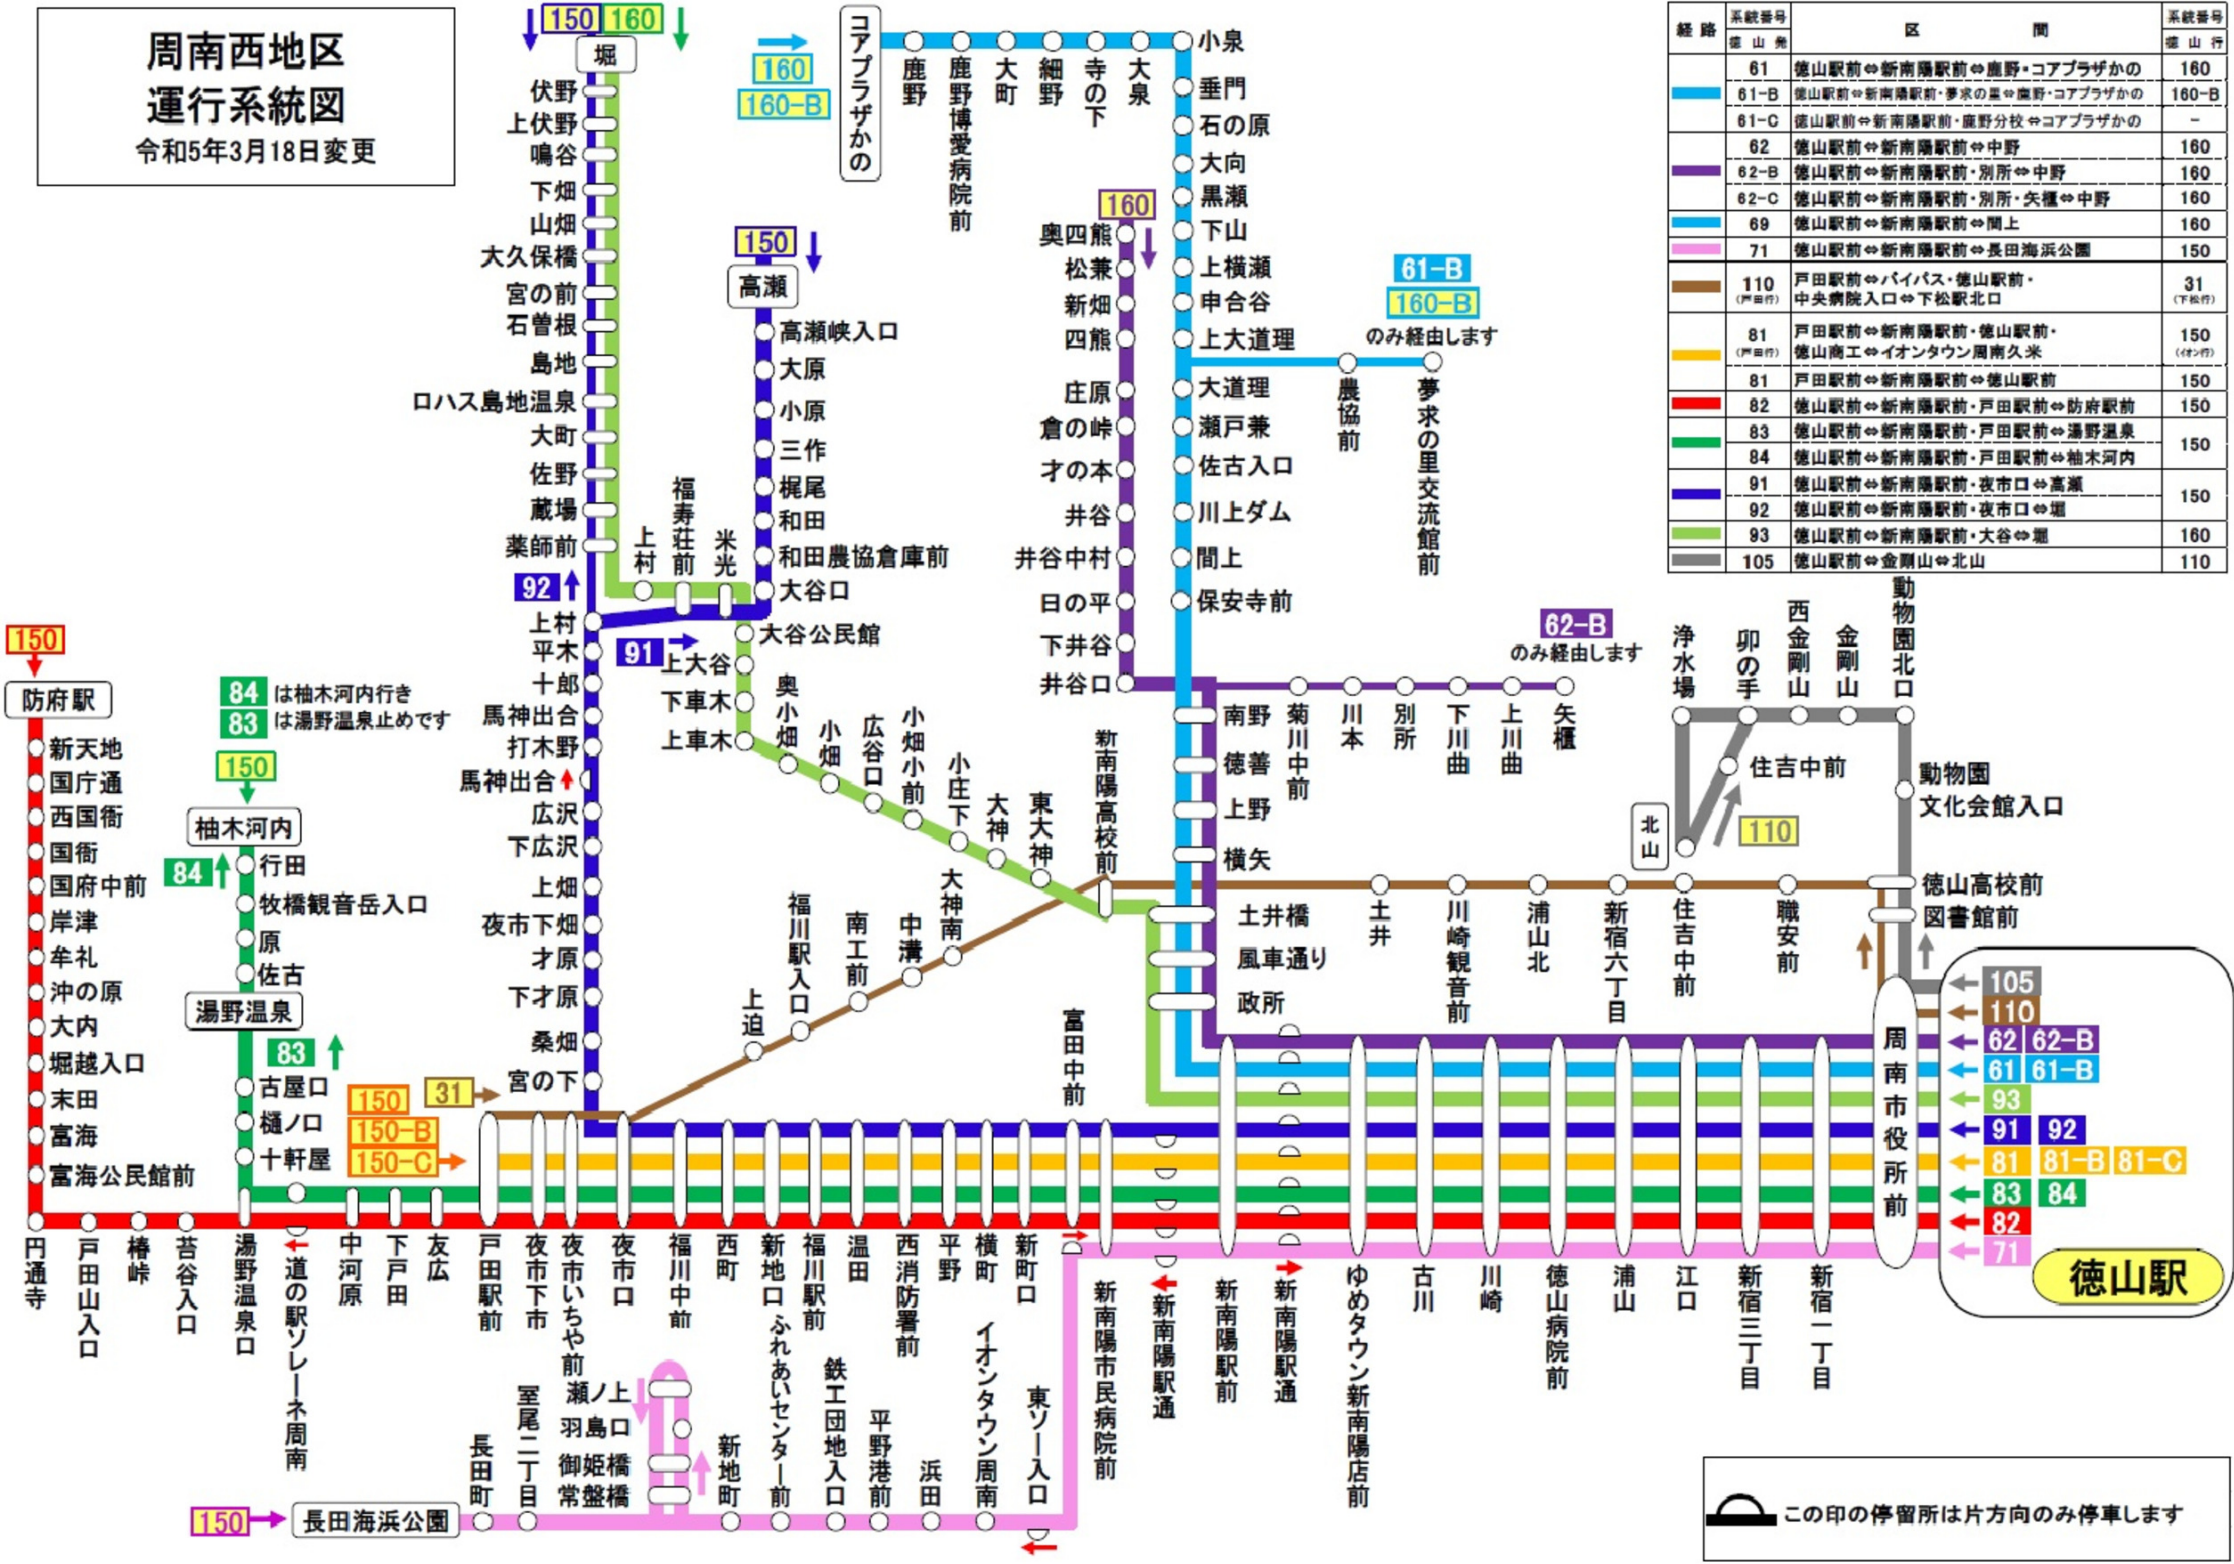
周南西地区
運行系統図
令和5年3月18日変更

| 経路 | 系統番号 徳山発 | 区間 | 系統番号 徳山行 |
|---|---|---|---|
| | 61 | 徳山駅前⇔新南陽駅前⇔鹿野・コアプラザかの | 160 |
| | 61-B | 徳山駅前⇔新南陽駅前・夢求の里⇔鹿野・コアプラザかの | 160-B |
| | 61-C | 徳山駅前⇔新南陽駅前・鹿野分校⇔コアプラザかの | − |
| | 62 | 徳山駅前⇔新南陽駅前⇔中野 | 160 |
| | 62-B | 徳山駅前⇔新南陽駅前・別所⇔中野 | 160 |
| | 62-C | 徳山駅前⇔新南陽駅前・別所・矢櫃⇔中野 | 160 |
| | 69 | 徳山駅前⇔新南陽駅前⇔間上 | 160 |
| | 71 | 徳山駅前⇔新南陽駅前⇔長田海浜公園 | 150 |
| | 110 (戸田行) | 戸田駅前⇔バイパス・徳山駅前・中央病院入口⇔下松駅北口 | 31 (下松行) |
| | 81 (戸田行) | 戸田駅前⇔新南陽駅前・徳山駅前・徳山商工⇔イオンタウン周南久米 | 150 (イオン行) |
| | 81 | 戸田駅前⇔新南陽駅前⇔徳山駅前 | 150 |
| | 82 | 徳山駅前⇔新南陽駅前・戸田駅前⇔防府駅前 | 150 |
| | 83 | 徳山駅前⇔新南陽駅前・戸田駅前⇔湯野温泉 | 150 |
| | 84 | 徳山駅前⇔新南陽駅前・戸田駅前⇔柚木河内 | |
| | 91 | 徳山駅前⇔新南陽駅前・夜市口⇔高瀬 | 150 |
| | 92 | 徳山駅前⇔新南陽駅前・夜市口⇔堀 | |
| | 93 | 徳山駅前⇔新南陽駅前・大谷⇔堀 | 160 |
| | 105 | 徳山駅前⇔金剛山⇔北山 | 110 |

150 160 堀 伏野 上伏野 鳴谷 下畑 山畑 大久保橋 宮の前 石曽根 島地 ロハス島地温泉 大町 佐野 蔵場 薬師前 上村 福寿荘前 米光 92 上村 平木 十郎 馬神出合 打木野 馬神出合 広沢 下広沢 上畑 夜市下畑 才原 下才原 桑畑 宮の下

150 高瀬 高瀬峡入口 大原 小原 三作 梶尾 和田 和田農協倉庫前 大谷口 大谷公民館 91 上大谷 下車木 上車木 奥小畑 小畑 広谷口 小畑小前 小庄下 大神 東大神 新南陽高校前 福川駅入口 南工前 中溝 大神南 上迫

160 160-B コアプラザかの 鹿野 鹿野博愛病院前 大町 細野 寺の下 大泉 小泉 垂門 石の原 大向 黒瀬 下山 上横瀬 申合谷 上大道理 大道理 瀬戸兼 佐古入口 川上ダム 間上 保安寺前 61-B 160-B のみ経由します 農協前 夢求の里交流館前

160 奥四熊 松兼 新畑 四熊 庄原 倉の峠 才の本 井谷 井谷中村 日の平 下井谷 井谷口 62-B のみ経由します 南野 菊川中前 川本 別所 下川曲 上川曲 矢櫃 徳善 上野 横矢 土井橋 風車通り 政所 土井 川崎観音前 浦山北 新宿六丁目 住吉中前 職安前 徳山高校前 図書館前

浄水場 卯の手 西金剛山 金剛山 動物園北口 住吉中前 北山 110 動物園文化会館入口

150 防府駅 新天地 国庁通 西国衙 国衙 国府中前 岸津 牟礼 沖の原 大内 堀越入口 末田 富海 富海公民館前 円通寺 戸田山入口 椿峠 苔谷入口

84 は柚木河内行き 83 は湯野温泉止めです 150 柚木河内 84 行田 牧橋観音岳入口 原 佐古 湯野温泉 83 古屋口 樋ノ口 十軒屋 湯野温泉口 道の駅ソレーネ周南 中河原 下戸田 友広 150 150-B 150-C 31

戸田駅前 夜市下市 夜市いちや前 夜市口 福川中前 西町 新地口 福川駅前 温田 西消防署前 平野 横町 新町口 富田中前 新南陽市民病院前 新南陽駅通 新南陽駅前 新南陽駅通 ゆめタウン新南陽店前 古川 川崎 徳山病院前 浦山 江口 新宿三丁目 新宿一丁目

周南市役所前 105 110 62 62-B 61 61-B 93 91 92 81 81-B 81-C 83 84 82 71 徳山駅

150 長田海浜公園 長田町 室尾二丁目 瀬ノ上 羽島口 御姫橋 常盤橋 新地町 ふれあいセンター前 鉄工団地入口 平野港前 浜田 イオンタウン周南 東ソー入口

この印の停留所は片方向のみ停車します